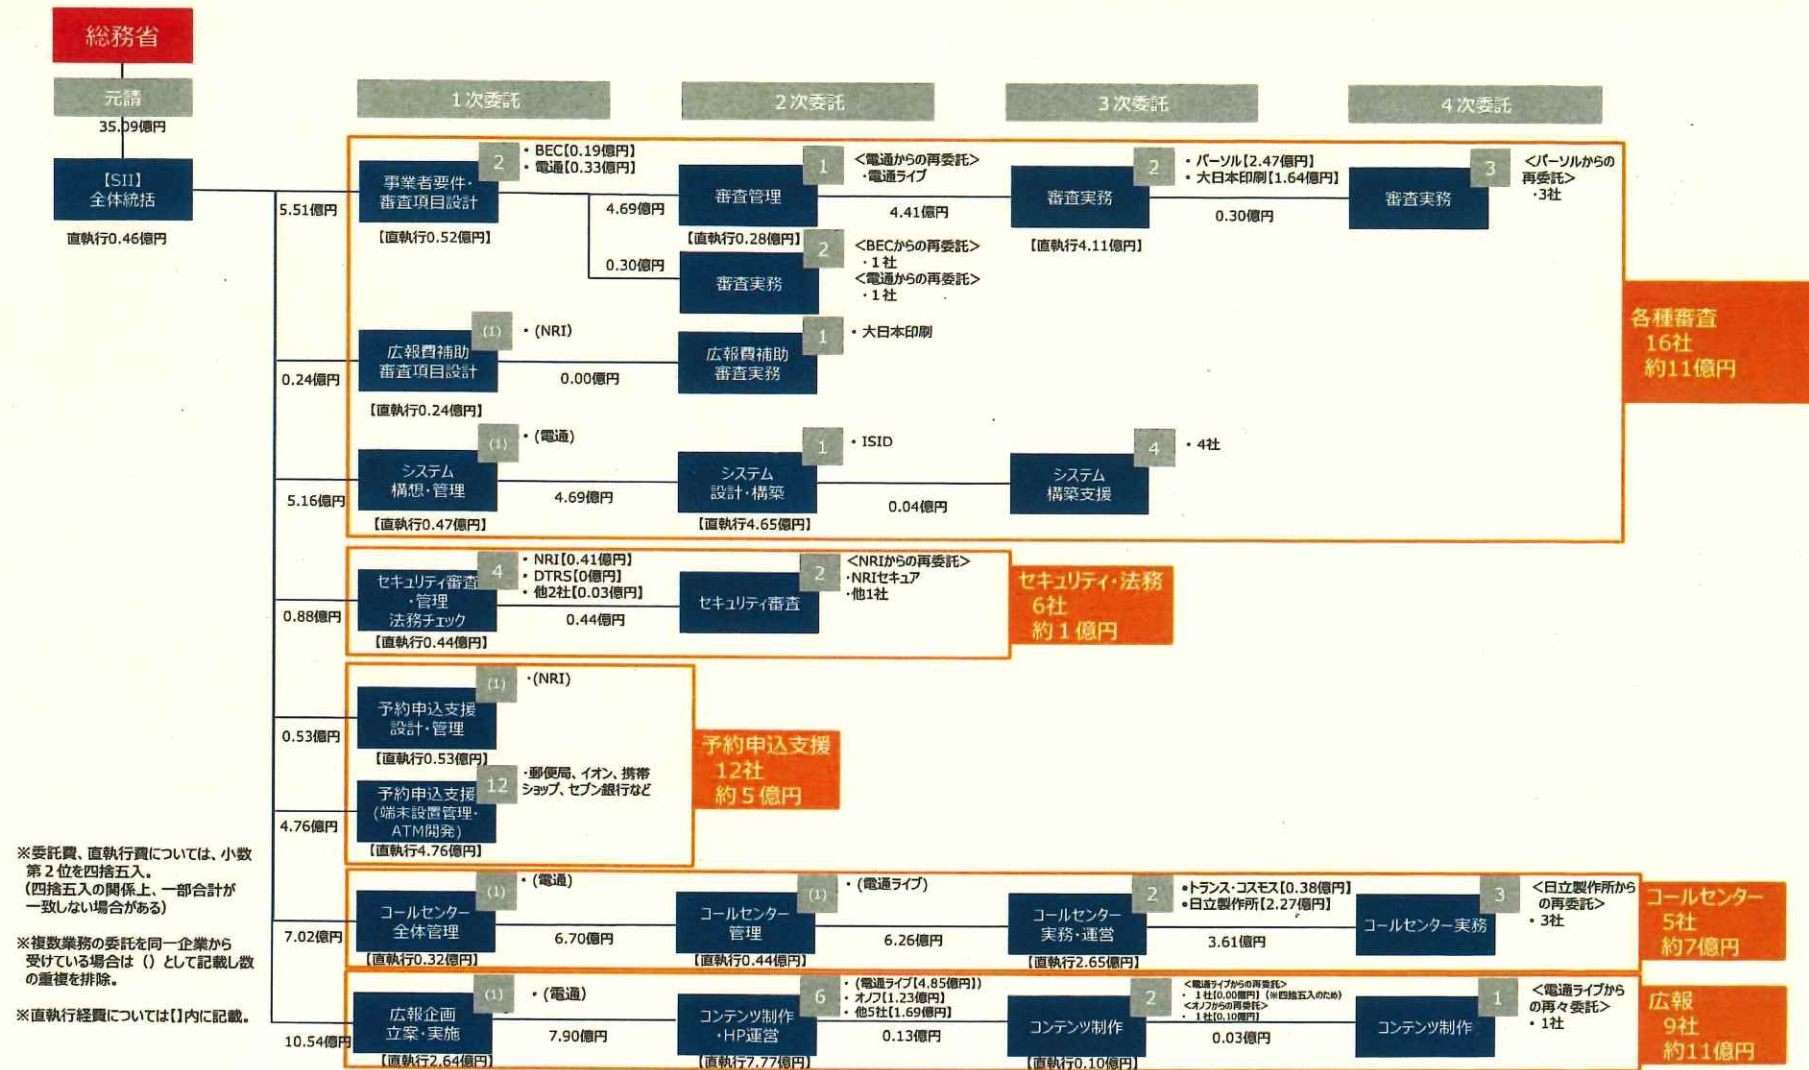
総務省

元請
35.09億円

【SII】
全体統括
直執行0.46億円

1次委託
2次委託
3次委託
4次委託

5.51億円
事業者要件・審査項目設計
2
・BEC【0.19億円】
・電通【0.33億円】
【直執行0.52億円】
4.69億円
審査管理
1
<電通からの再委託>
・電通ライブ
【直執行0.28億円】
4.41億円
審査実務
2
・パーソル【2.47億円】
・大日本印刷【1.64億円】
【直執行4.11億円】
0.30億円
審査実務
3
<パーソルからの再委託>
・3社
0.30億円
審査実務
2
<BECからの再委託>
・1社
<電通からの再委託>
・1社

0.24億円
広報費補助審査項目設計
(1)
・(NRI)
【直執行0.24億円】
0.00億円
広報費補助審査実務
1
・大日本印刷

5.16億円
システム構想・管理
(1)
・(電通)
【直執行0.47億円】
4.69億円
システム設計・構築
1
・ISID
【直執行4.65億円】
0.04億円
システム構築支援
4
・4社

各種審査
16社
約11億円

0.88億円
セキュリティ審査・管理法務チェック
4
・NRI【0.41億円】
・DTRS【0億円】
・他2社【0.03億円】
【直執行0.44億円】
0.44億円
セキュリティ審査
2
<NRIからの再委託>
・NRIセキュア
・他1社
セキュリティ・法務
6社
約1億円

0.53億円
予約申込支援設計・管理
(1)
・(NRI)
【直執行0.53億円】
4.76億円
予約申込支援(端末設置管理・ATM開発)
12
・郵便局、イオン、携帯ショップ、セブン銀行など
【直執行4.76億円】
予約申込支援
12社
約5億円

※委託費、直執行費については、小数第2位を四捨五入。
(四捨五入の関係上、一部合計が一致しない場合がある)

※複数業務の委託を同一企業から受けている場合は()として記載し数の重複を排除。

※直執行経費については【】内に記載。

7.02億円
コールセンター全体管理
(1)
・(電通)
【直執行0.32億円】
6.70億円
コールセンター管理
(1)
・(電通ライブ)
【直執行0.44億円】
6.26億円
コールセンター実務・運営
2
•トランス・コスモス【0.38億円】
•日立製作所【2.27億円】
【直執行2.65億円】
3.61億円
コールセンター実務
3
<日立製作所からの再委託>
・3社
コールセンター
5社
約7億円

10.54億円
広報企画立案・実施
(1)
・(電通)
【直執行2.64億円】
7.90億円
コンテンツ制作・HP運営
6
・(電通ライブ【4.85億円】)
・オノフ【1.23億円】
・他5社【1.69億円】
【直執行7.77億円】
0.13億円
コンテンツ制作
2
<電通ライブからの再委託>
・1社【0.00億円】(※四捨五入のため)
<オノフからの再委託>
・1社【0.10億円】
【直執行0.10億円】
0.03億円
コンテンツ制作
1
<電通ライブからの再々委託>
・1社
広報
9社
約11億円